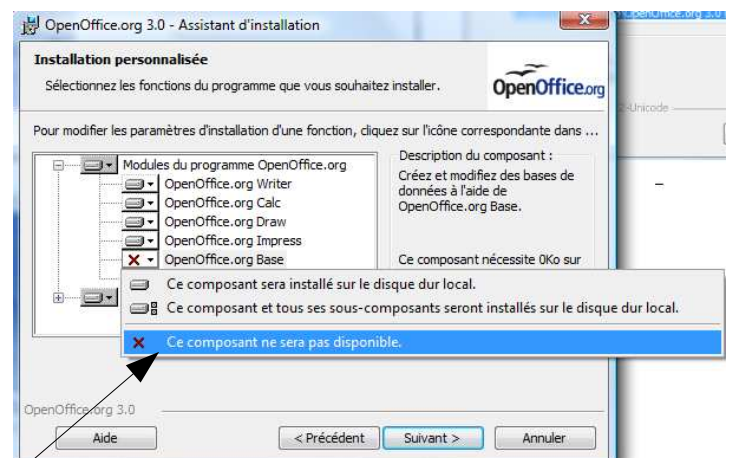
OpenOffice.org 3.0 - Assistant d'installation

Installation personnalisée

Sélectionnez les fonctions du programme que vous souhaitez installer.

OpenOffice.org

Pour modifier les paramètres d'installation d'une fonction, cliquez sur l'icône correspondante dans ...

Modules du programme OpenOffice.org
OpenOffice.org Writer
OpenOffice.org Calc
OpenOffice.org Draw
OpenOffice.org Impress
OpenOffice.org Base

Description du composant :
Créez et modifiez des bases de données à l'aide de OpenOffice.org Base.

Ce composant nécessite 0Ko sur

Ce composant sera installé sur le disque dur local.
Ce composant et tous ses sous-composants seront installés sur le disque dur local.
Ce composant ne sera pas disponible.

OpenOffice.org 3.0

Aide
< Précédent
Suivant >
Annuler

OpenOffice.org 3.0
-Unicode